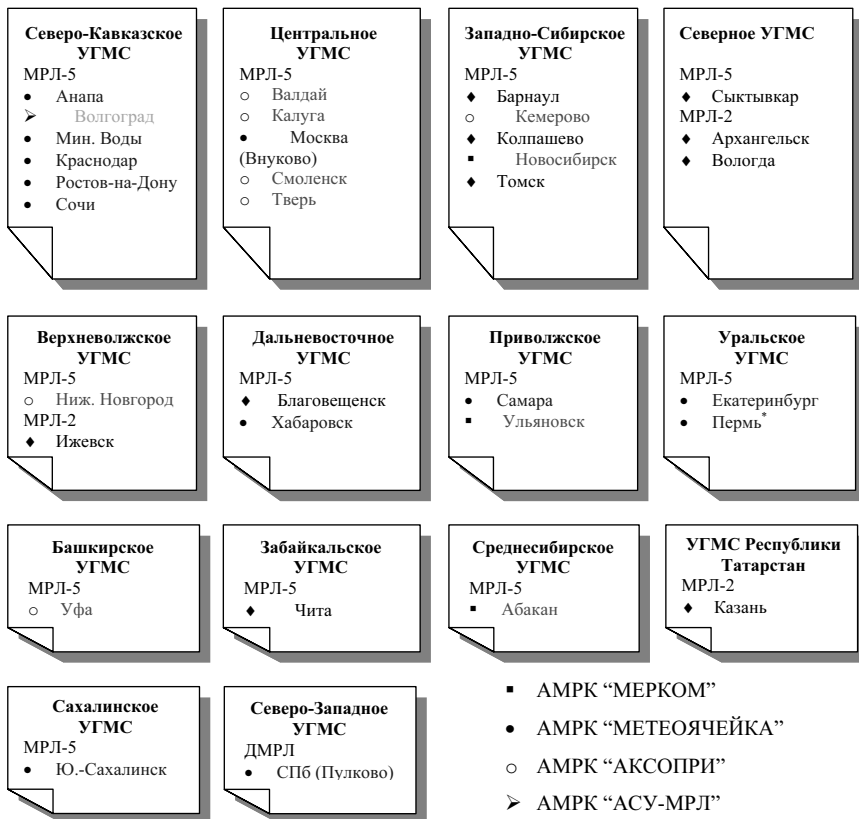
Северо-Кавказское УГМС
МРЛ-5
• Анапа
➢ Волгоград
• Мин. Воды
• Краснодар
• Ростов-на-Дону
• Сочи

Центральное УГМС
МРЛ-5
○ Валдай
○ Калуга
• Москва (Внуково)
○ Смоленск
○ Тверь

Западно-Сибирское УГМС
МРЛ-5
♦ Барнаул
○ Кемерово
♦ Колпашево
▪ Новосибирск
♦ Томск

Северное УГМС
МРЛ-5
♦ Сыктывкар
МРЛ-2
♦ Архангельск
♦ Вологда

Верхневолжское УГМС
МРЛ-5
○ Ниж. Новгород
МРЛ-2
♦ Ижевск

Дальневосточное УГМС
МРЛ-5
♦ Благовещенск
• Хабаровск

Приволжское УГМС
МРЛ-5
• Самара
▪ Ульяновск

Уральское УГМС
МРЛ-5
• Екатеринбург
• Пермь$^*$

Башкирское УГМС
МРЛ-5
○ Уфа

Забайкальское УГМС
МРЛ-5
♦ Чита

Среднесибирское УГМС
МРЛ-5
▪ Абакан

УГМС Республики Татарстан
МРЛ-2
♦ Казань

Сахалинское УГМС
МРЛ-5
• Ю.-Сахалинск

Северо-Западное УГМС
ДМРЛ
• СПб (Пулково)

▪ АМРК “МЕРКОМ”
• АМРК “МЕТЕОЯЧЕЙКА”
○ АМРК “АКСОПРИ”
➢ АМРК “АСУ-МРЛ”